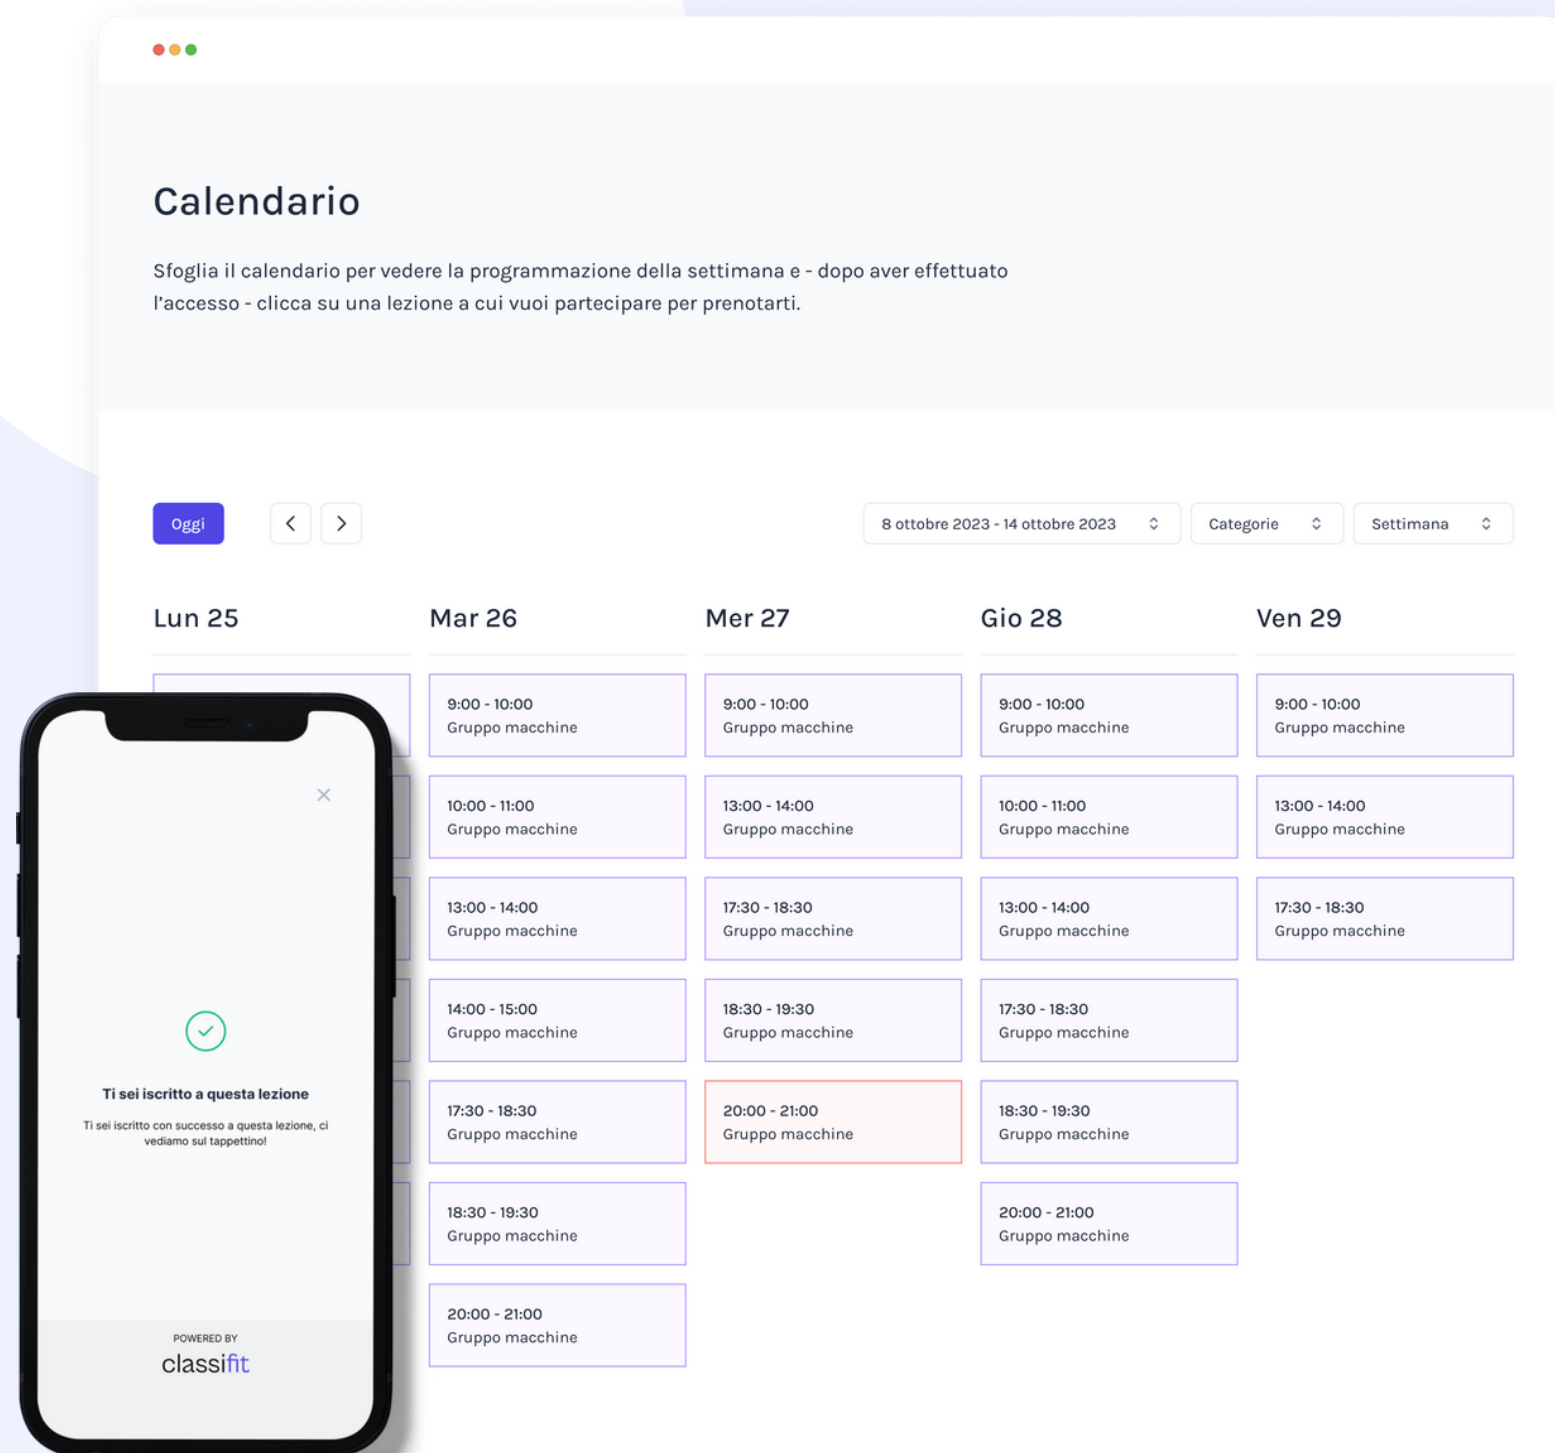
Calendario

Sfoglia il calendario per vedere la programmazione della settimana e - dopo aver effettuato l'accesso - clicca su una lezione a cui vuoi partecipare per prenotarti.

Oggi

8 ottobre 2023 - 14 ottobre 2023

Categorie

Settimana

Lun 25

Mar 26

9:00 - 10:00
Gruppo macchine

10:00 - 11:00
Gruppo macchine

13:00 - 14:00
Gruppo macchine

14:00 - 15:00
Gruppo macchine

17:30 - 18:30
Gruppo macchine

18:30 - 19:30
Gruppo macchine

20:00 - 21:00
Gruppo macchine

Mer 27

9:00 - 10:00
Gruppo macchine

13:00 - 14:00
Gruppo macchine

17:30 - 18:30
Gruppo macchine

18:30 - 19:30
Gruppo macchine

20:00 - 21:00
Gruppo macchine

Gio 28

9:00 - 10:00
Gruppo macchine

10:00 - 11:00
Gruppo macchine

13:00 - 14:00
Gruppo macchine

17:30 - 18:30
Gruppo macchine

18:30 - 19:30
Gruppo macchine

20:00 - 21:00
Gruppo macchine

Ven 29

9:00 - 10:00
Gruppo macchine

13:00 - 14:00
Gruppo macchine

17:30 - 18:30
Gruppo macchine

×

Ti sei iscritto a questa lezione

Ti sei iscritto con successo a questa lezione, ci vediamo sul tappettino!

POWERED BY
classifit